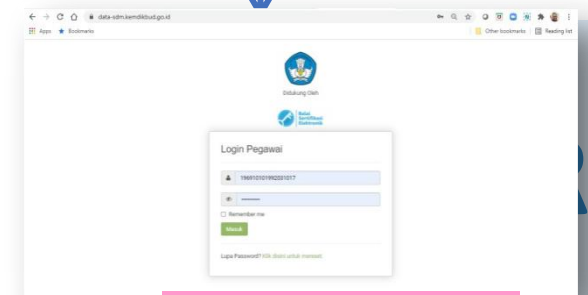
data-sdm.kemdikbud.go.id

Apps Bookmarks

Other bookmarks Reading list

Didukung Oleh

Balai Sertifikasi Elektronik

Login Pegawai

196512101992031017

••••••••

Remember me

Masuk

Lupa Password? Klik disini untuk mereset